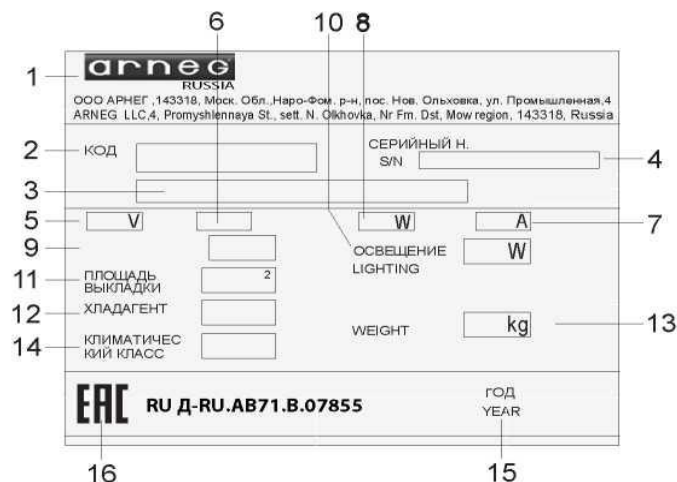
6
10 8
1
arneg
RUSSIA
ООО АРНЕГ ,143318, Моск. Обл.,Наро-Фом. р-н, пос. Нов. Ольховка, ул. Промышленная,4
ARNEG LLC,4, Promyshlennaya St., sett. N. Olkhovka, Nr Fm. Dst, Mow region, 143318, Russia

2
КОД
СЕРИЙНЫЙ Н.
S/N
4
3
5
V
W
A
7
9
ОСВЕЩЕНИЕ
LIGHTING
W
11
ПЛОЩАДЬ ВЫКЛАДКИ
2
12
ХЛАДАГЕНТ
WEIGHT
kg
13
14
КЛИМАТИЧЕС КИЙ КЛАСС

EAC
RU Д-RU.AB71.B.07855
ГОД
YEAR
16
15